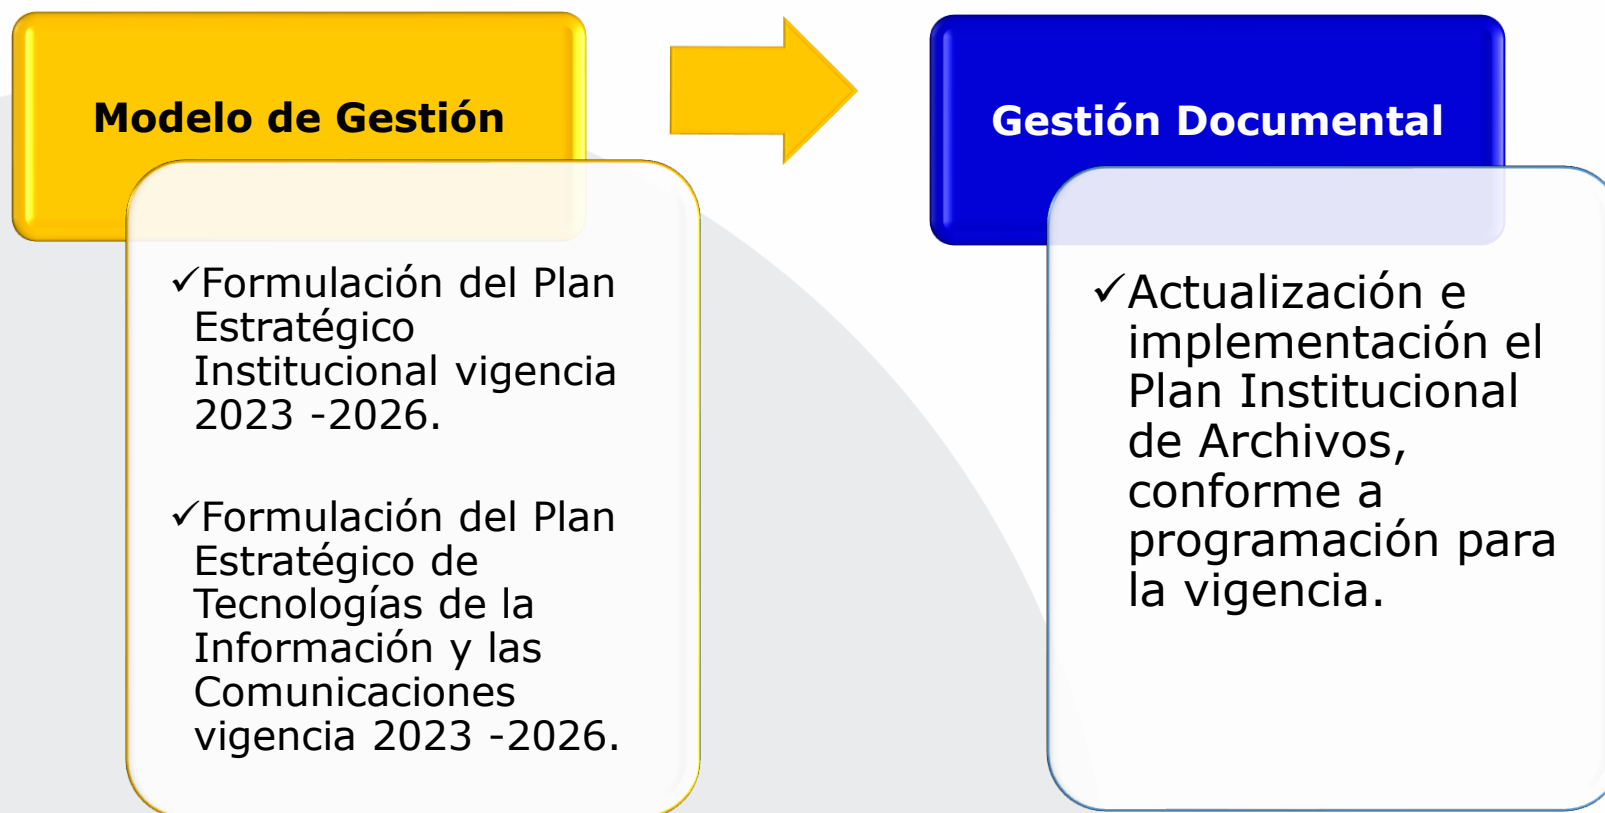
Modelo de Gestión

✓Formulación del Plan Estratégico Institucional vigencia 2023 -2026.

✓Formulación del Plan Estratégico de Tecnologías de la Información y las Comunicaciones vigencia 2023 -2026.

Gestión Documental

✓Actualización e implementación el Plan Institucional de Archivos, conforme a programación para la vigencia.